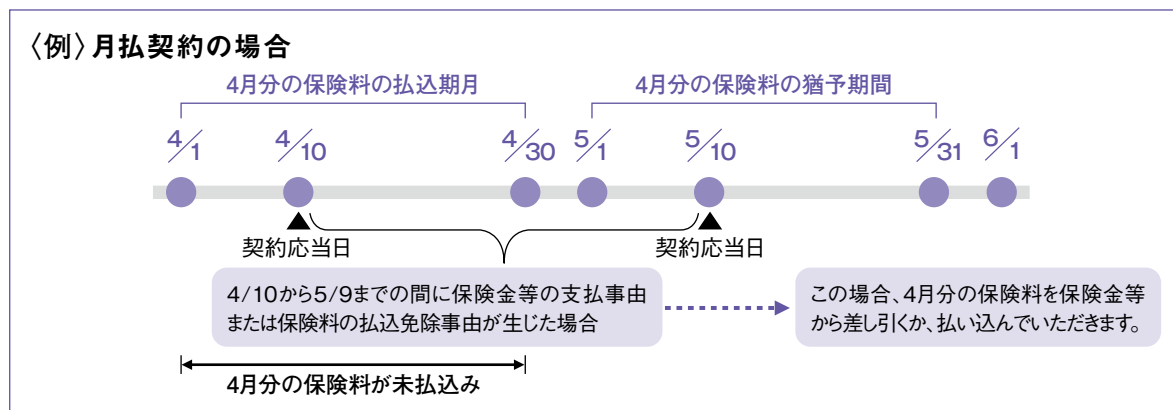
〈例〉月払契約の場合

4月分の保険料の払込期月

4月分の保険料の猶予期間

4/1 4/10 4/30 5/1 5/10 5/31 6/1

契約応当日

契約応当日

4/10から5/9までの間に保険金等の支払事由または保険料の払込免除事由が生じた場合

この場合、4月分の保険料を保険金等から差し引くか、払い込んでいただきます。

4月分の保険料が未払込み